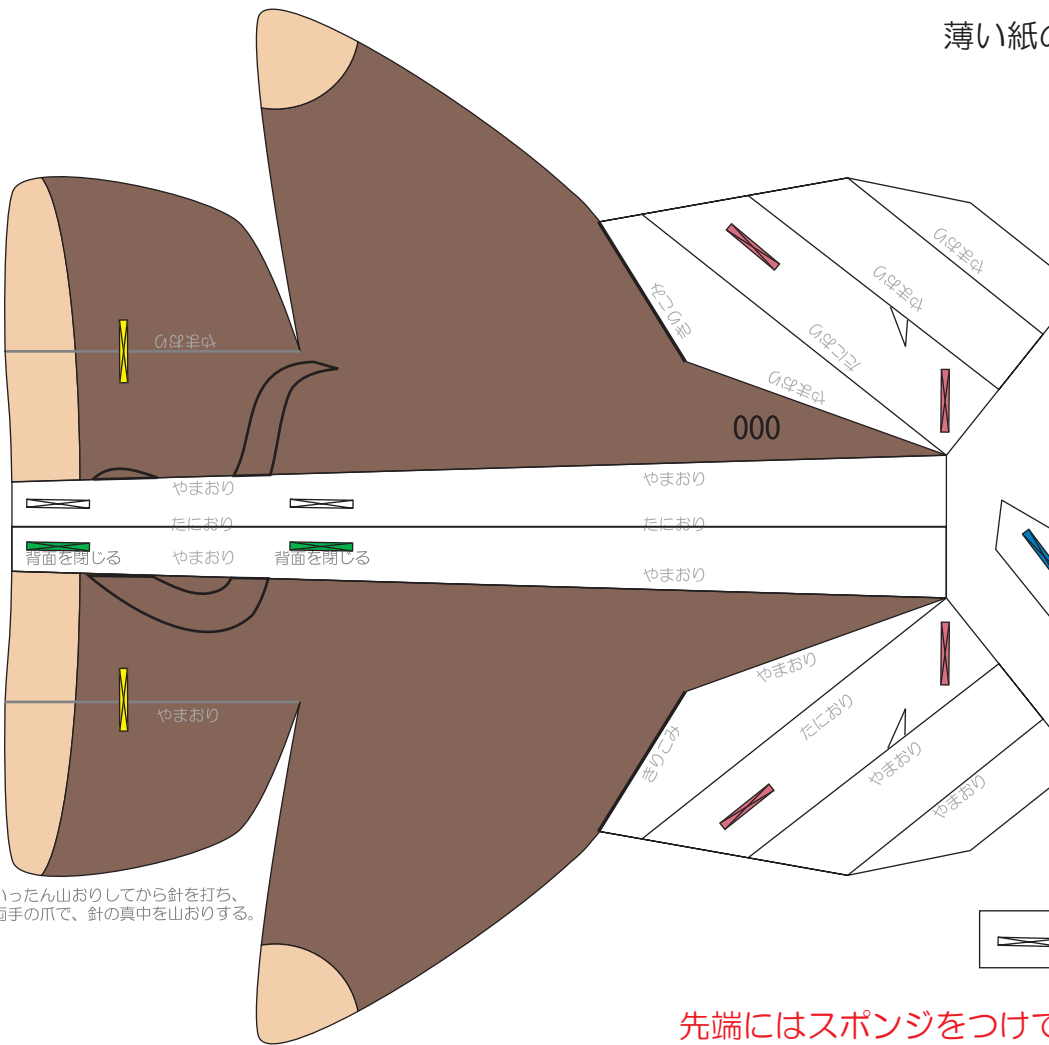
薄い紙の

やまおり

やまおり

きりこみ

たにおり

やまおり

やまおり

000

やまおり

たにおり

やまおり

やまおり

たにおり

やまおり

背面を閉じる

背面を閉じる

やまおり

やまおり

たにおり

きりこみ

やまおり

やまおり

いったん山おりしてから針を打ち、
両手の爪で、針の真中を山おりする。

先端にはスポンジをつけて